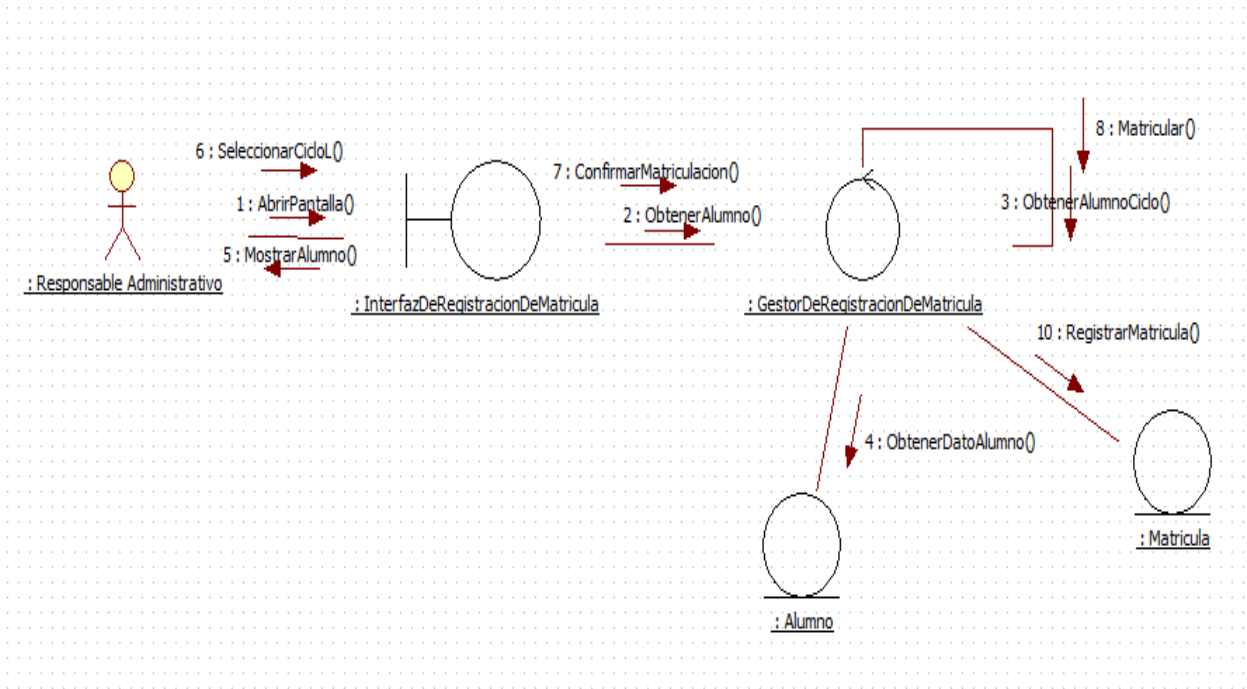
6 : SeleccionarCicloL()
1 : AbrirPantalla()
5 : MostrarAlumno()
: Responsable Administrativo
7 : ConfirmarMatriculacion()
2 : ObtenerAlumno()
: InterfazDeRegistracionDeMatricula
8 : Matricular()
3 : ObtenerAlumnoCiclo()
: GestorDeRegistracionDeMatricula
10 : RegistrarMatricula()
4 : ObtenerDatoAlumno()
: Matricula
: Alumno